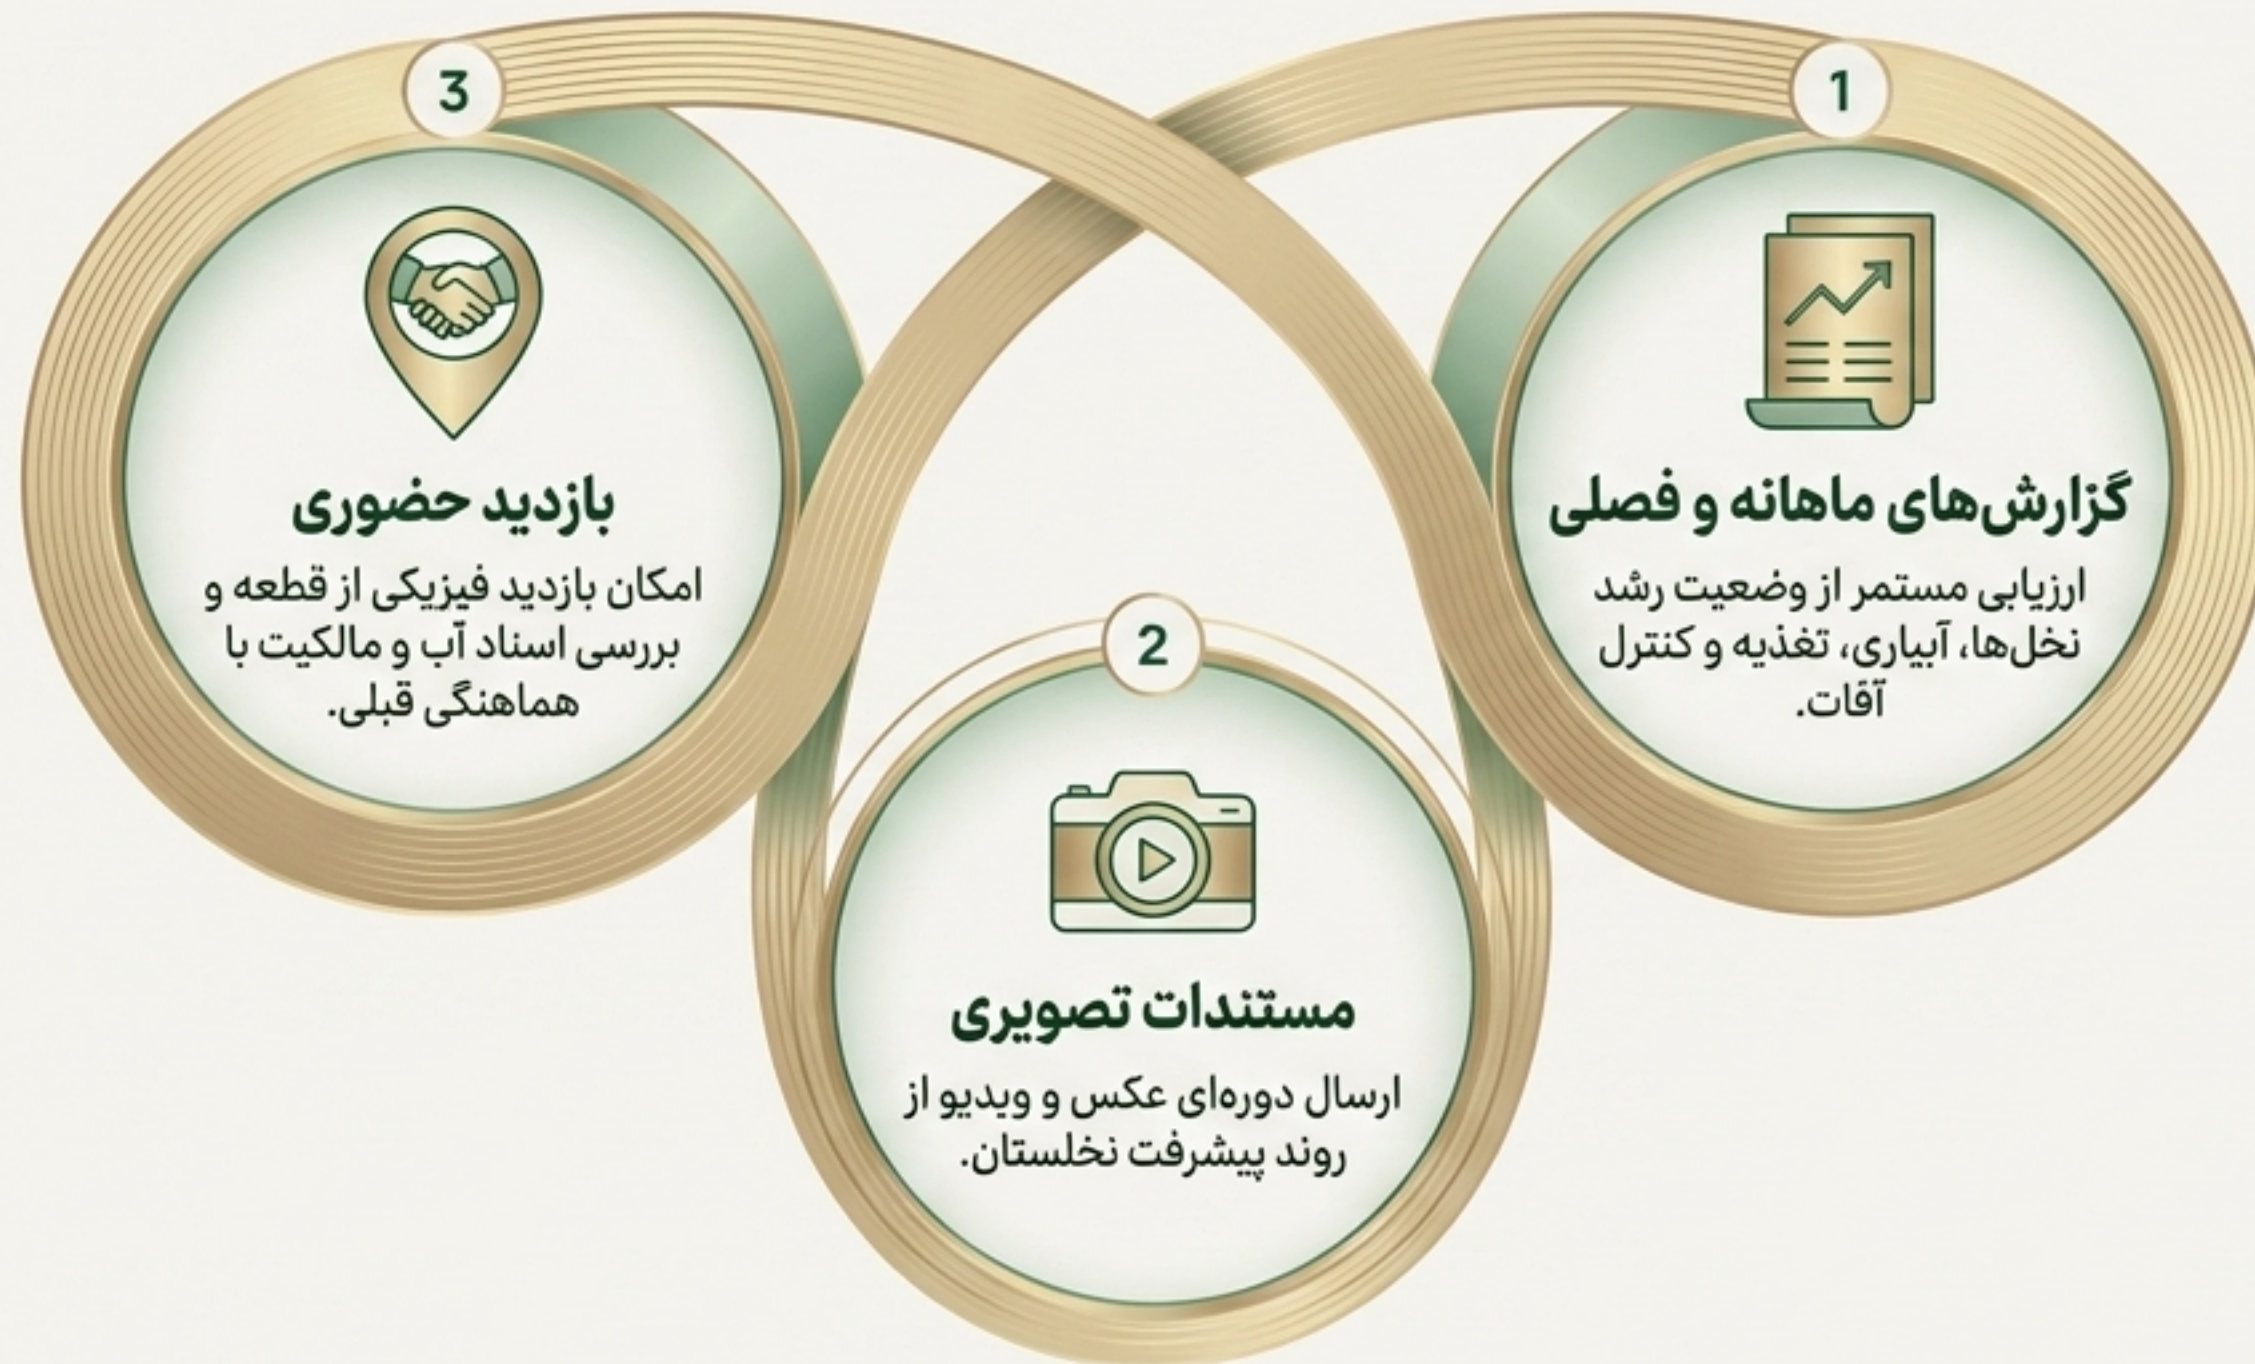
1

گزارش‌های ماهانه و فصلی

ارزیابی مستمر از وضعیت رشد نخل‌ها، آبیاری، تغذیه و کنترل آفات.

2

مستندات تصویری

ارسال دوره‌ای عکس و ویدیو از روند پیشرفت نخلستان.

3

بازدید حضوری

امکان بازدید فیزیکی از قطعه و بررسی اسناد آب و مالکیت با هماهنگی قبلی.